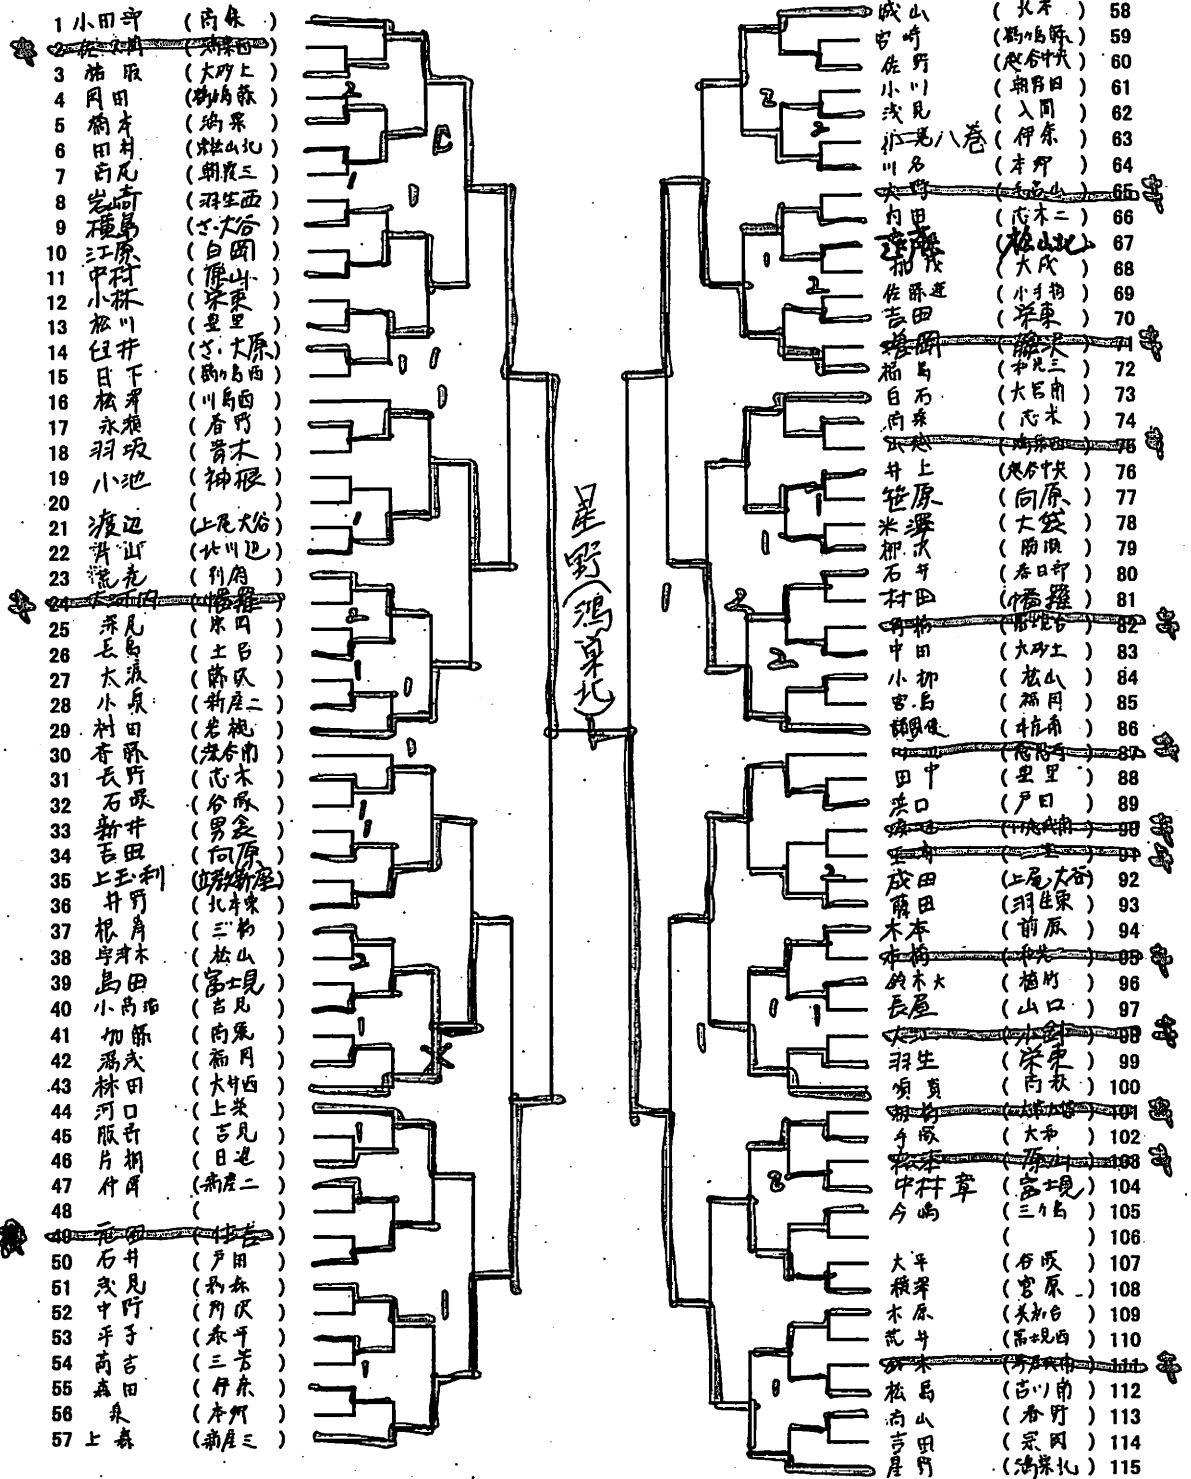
1 小田部 (内保)
2 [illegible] ([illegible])
3 柿原 (大砂上)
4 岡田 (鶴ヶ島藤)
5 橋本 (鴻巣)
6 田村 (松山北)
7 吉尾 (朝霞三)
8 岩崎 (羽生西)
9 横島 (さ・大谷)
10 江原 (白岡)
11 中村 (鹿山小)
12 小林 (栄東)
13 松川 (豊里)
14 臼井 (さ・大原)
15 日下 (鶴ヶ島西)
16 松澤 (川島西)
17 永瀬 (春野)
18 羽坂 (青木)
19 小池 (神根)
20 ( )
21 渡辺 (上尾大谷)
22 青山 (北川辺)
23 荒尾 (別府)
24 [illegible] (幡羅)
25 深見 (東岡)
26 長島 (土合)
27 太瀬 (勝瀬)
28 小泉 (新座二)
29 村田 (岩槻)
30 香取 (落合南)
31 長野 (芝木)
32 石坂 (谷原)
33 新井 (男衾)
34 吉田 (向原)
35 上玉利 ([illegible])
36 井野 (北本東)
37 根岸 (三郷)
38 宇津木 (松山)
39 島田 (富士見)
40 小高面 (吉見)
41 加藤 (向陽)
42 潟戎 (福岡)
43 林田 (大井西)
44 河口 (上柴)
45 服部 (吉見)
46 片桐 (日进)
47 仲野 (新座二)
48 ( )
49 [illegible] ([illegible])
50 石井 (戸田)
51 戎見 (形成)
52 中野 (角沢)
53 平子 (東平)
54 高吉 (三芳)
55 森田 (伊奈)
56 泉 (春野)
57 上森 (新座三)

星野(鴻巣北)

C

2 1 1 1 1 1 1 2 1 1 1 1 1 1 2 1 1 1 1 1 1 2 1 1 2 1 2 1 1 2 1 1

成山 (北本) 58
宮崎 (鶴ヶ島藤) 59
佐野 (恵合中央) 60
小川 (南原日) 61
浅見 (入間) 62
浅見八巻 (伊奈) 63
川名 (本郷) 64
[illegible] ([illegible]) 65
内田 (芝木二) 66
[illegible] (松山北) 67
柳沢 (大成) 68
佐藤遥 (小手指) 69
吉田 (栄東) 70
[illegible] ([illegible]) 71
福島 (中児三) 72
白石 (大宮南) 73
向森 (芝木) 74
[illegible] ([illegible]) 75
井上 (恵合中央) 76
笠原 (向原) 77
米澤 (大袋) 78
柳沢 (勝瀬) 79
石井 (春日部) 80
村田 (幡羅) 81
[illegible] ([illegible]) 82
中田 (大砂土) 83
小柳 (松山) 84
宮島 (福岡) 85
鵜飼 (桂南) 86
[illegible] ([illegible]) 87
田中 (豊里) 88
浜口 (戸田) 89
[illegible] ([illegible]) 90
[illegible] ([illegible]) 91
成田 (上尾大谷) 92
藤田 (羽生東) 93
木本 (前原) 94
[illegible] ([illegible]) 95
鈴木大 (植竹) 96
長屋 (山口) 97
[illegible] (小針) 98
羽生 (栄東) 99
須藤 (内牧) 100
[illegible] ([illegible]) 101
手塚 (大西) 102
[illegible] ([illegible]) 103
中村章 (富士見) 104
今嶋 (三ヶ島) 105
( ) 106
大平 (谷原) 107
横澤 (宮原) 108
木原 (美杉台) 109
荒井 (富士見西) 110
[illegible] ([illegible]) 111
松島 (古川南) 112
高山 (春野) 113
吉田 (宗岡) 114
星野 (鴻巣北) 115